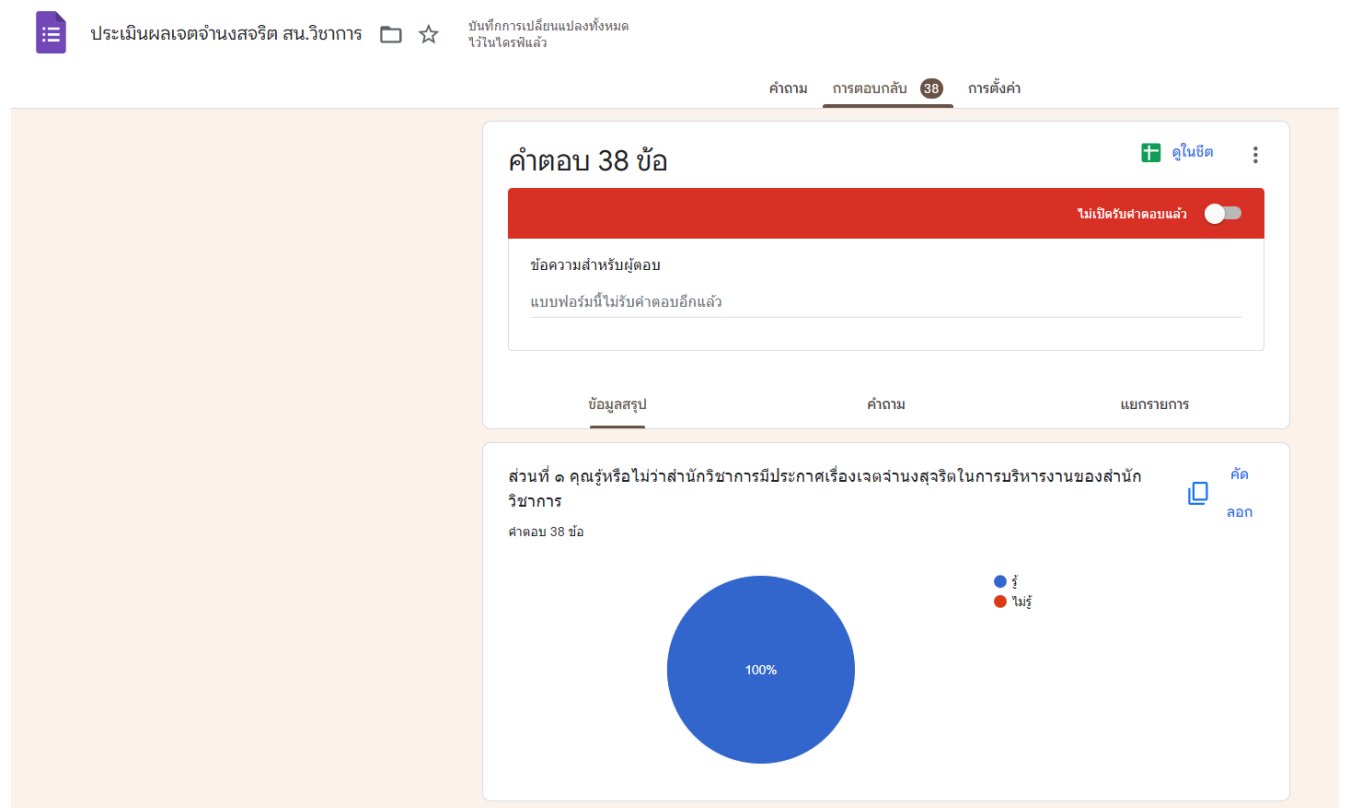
ประเมินผลเจตจำนงสจริต สน.วิชาการ

บันทึกการเปลี่ยนแปลงทั้งหมดไว้ในไดรฟ์แล้ว

คำถาม การตอบกลับ 38 การตั้งค่า

คำตอบ 38 ข้อ

ดูในชีต

ไม่เปิดรับคำตอบแล้ว

ข้อความสำหรับผู้ตอบ

แบบฟอร์มนี้ไม่รับคำตอบอีกแล้ว

ข้อมูลสรุป คำถาม แยกรายการ

ส่วนที่ ๑ คุณรู้หรือไม่ว่าสำนักวิชาการมีประกาศเรื่องเจตจำนงสุจริตในการบริหารงานของสำนักวิชาการ

คัดลอก

คำตอบ 38 ข้อ

รู้
ไม่รู้

100%